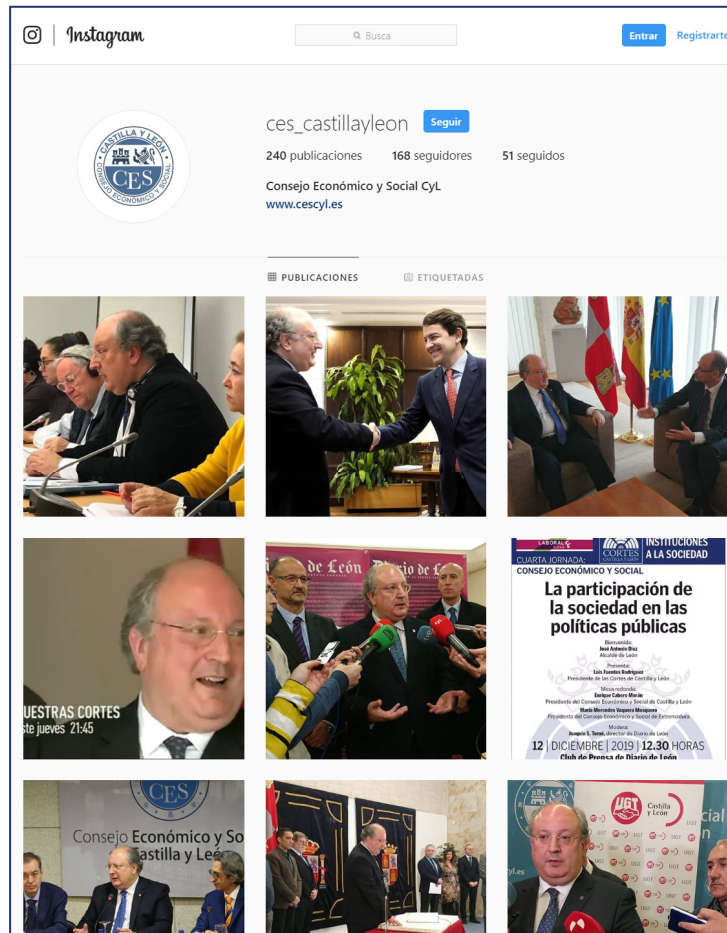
Instagram

Busca

Entrar Registrarte

CASTILLA Y LEÓN CES CONSEJO ECONÓMICO Y SOCIAL

ces_castillayleon Seguir

240 publicaciones 168 seguidores 51 seguidos

Consejo Económico y Social CyL
www.cescyl.es

PUBLICACIONES ETIQUETADAS

UESTRAS CORTES
ste jueves 21:45

de León Diario de León

LABORAL CORTES CASTILLA Y LEÓN INSTITUCIONES A LA SOCIEDAD
CUARTA JORNADA:
CONSEJO ECONÓMICO Y SOCIAL
La participación de la sociedad en las políticas públicas
Bienvenida:
José Antonio Díez
Alcalde de León
Presenta:
Luis Fuentes Rodríguez
Presidente de las Cortes de Castilla y León
Mesa redonda:
Enrique Cabero Morán
Presidente del Consejo Económico y Social de Castilla y León
María Mercedes Vaquera Mosquero
Presidenta del Consejo Económico y Social de Extremadura
Modera:
Joaquín S. Torné, director de Diario de León
12 | DICIEMBRE | 2019 | 12.30 HORAS
Club de Prensa de Diario de León

CES
Consejo Económico y So
Castilla y León

UGT Castilla y León
cial
cyl.es